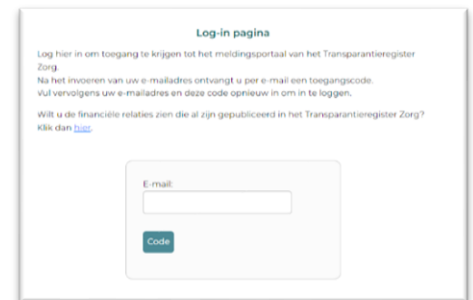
Log-in pagina

Log hier in om toegang te krijgen tot het meldingsportaal van het Transparantieregister Zorg.
Na het invoeren van uw e-mailadres ontvangt u per e-mail een toegangscode.
Vul vervolgens uw e-mailadres en deze code opnieuw in om in te loggen.

Wilt u de financiële relaties zien die al zijn gepubliceerd in het Transparantieregister Zorg? Klik dan hier.

E-mail:

Code